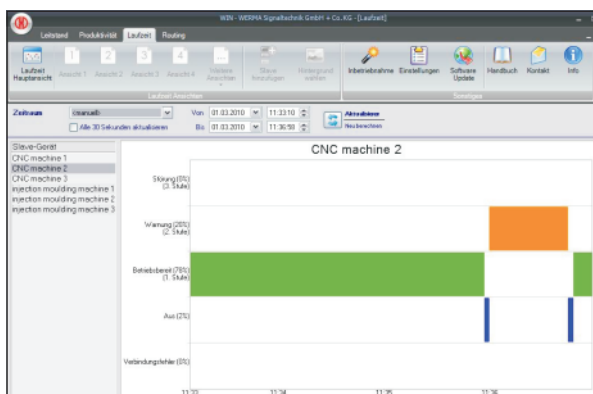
WIN - WERMA Signaltechnik GmbH + Co.KG - [Laufzeit]

Leitstand Produktivität Laufzeit Routing

Laufzeit Hauptansicht Ansicht 1 Ansicht 2 Ansicht 3 Ansicht 4 Weitere Ansichten Slave Anzeigen Hintergrund wählen

Laufzeit-Ansichten

Inbetriebnahme Einstellungen Software Update Handbuch Kontakt Info

Sonstiges

Zeitraum manuell Von 01.03.2010 11:33:10 Bis 01.03.2010 11:36:50

Alle 30 Sekunden aktualisieren

Aktualisieren Neuberechnen

Slave-Gerät
CNC machine 1
CNC machine 2
CNC machine 3
injection moulding machine 1
injection moulding machine 2
injection moulding machine 3

CNC machine 2

Störung (0%) (3. Stufe)

Warnung (26%) (2. Stufe)

Betriebsbereit (76%) (1. Stufe)

Aus (2%)

Verbindungsfehler (0%)

11:33 11:34 11:35 11:36